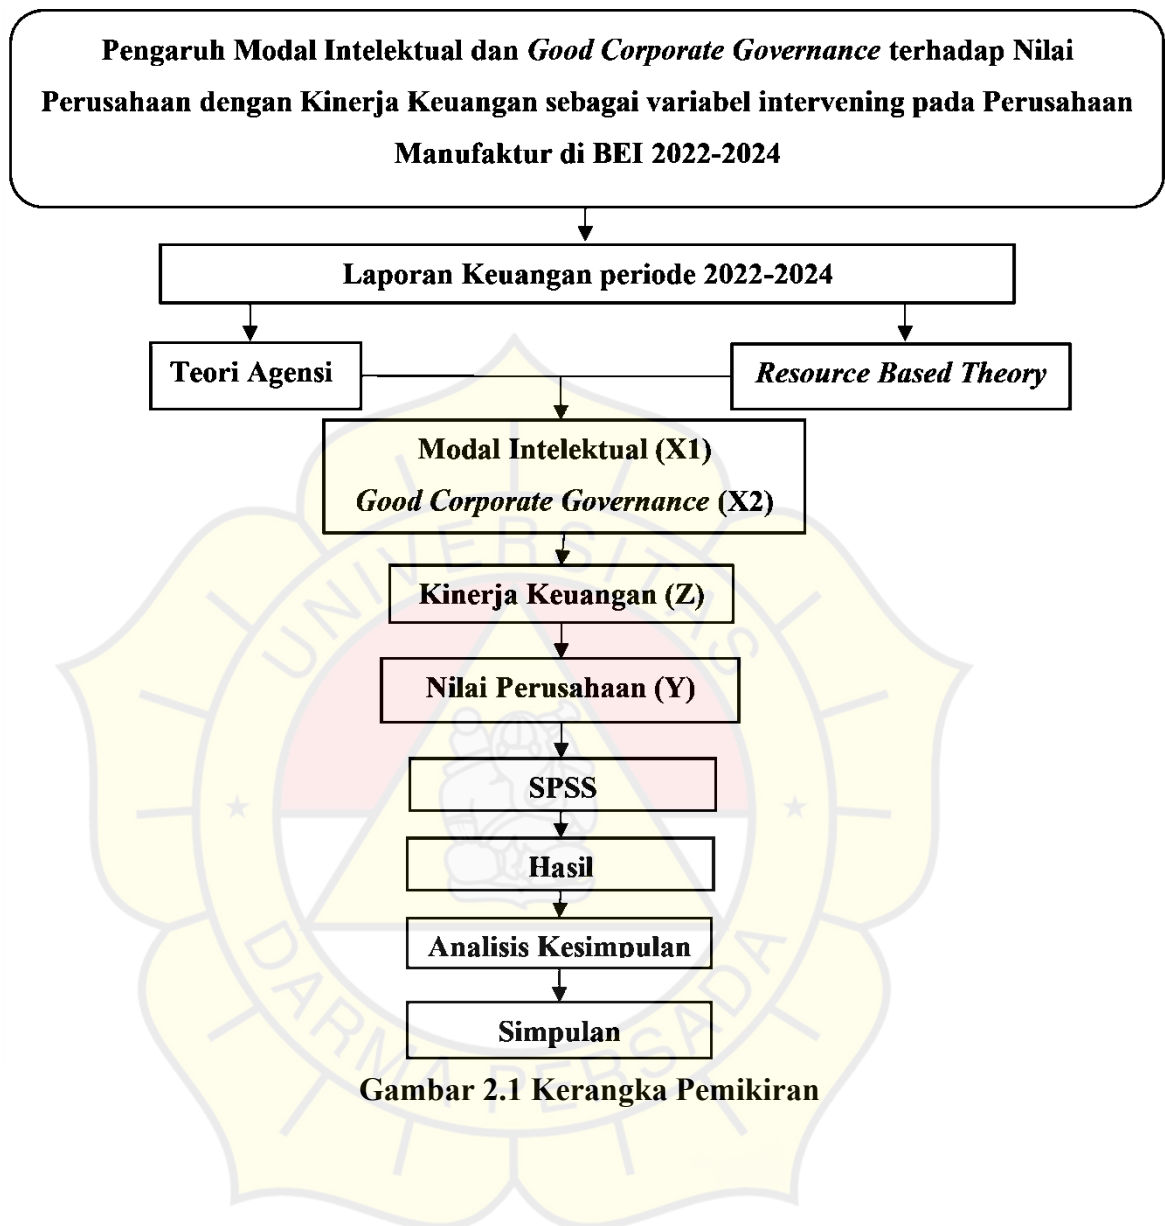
Pengaruh Modal Intelektual dan Good Corporate Governance terhadap Nilai Perusahaan dengan Kinerja Keuangan sebagai variabel intervening pada Perusahaan Manufaktur di BEI 2022-2024

Laporan Keuangan periode 2022-2024

Teori Agensi

Resource Based Theory

Modal Intelektual (X1)
Good Corporate Governance (X2)

Kinerja Keuangan (Z)

Nilai Perusahaan (Y)

SPSS

Hasil

Analisis Kesimpulan

Simpulan

Gambar 2.1 Kerangka Pemikiran

UNIVERSITAS DARMA PERSADA